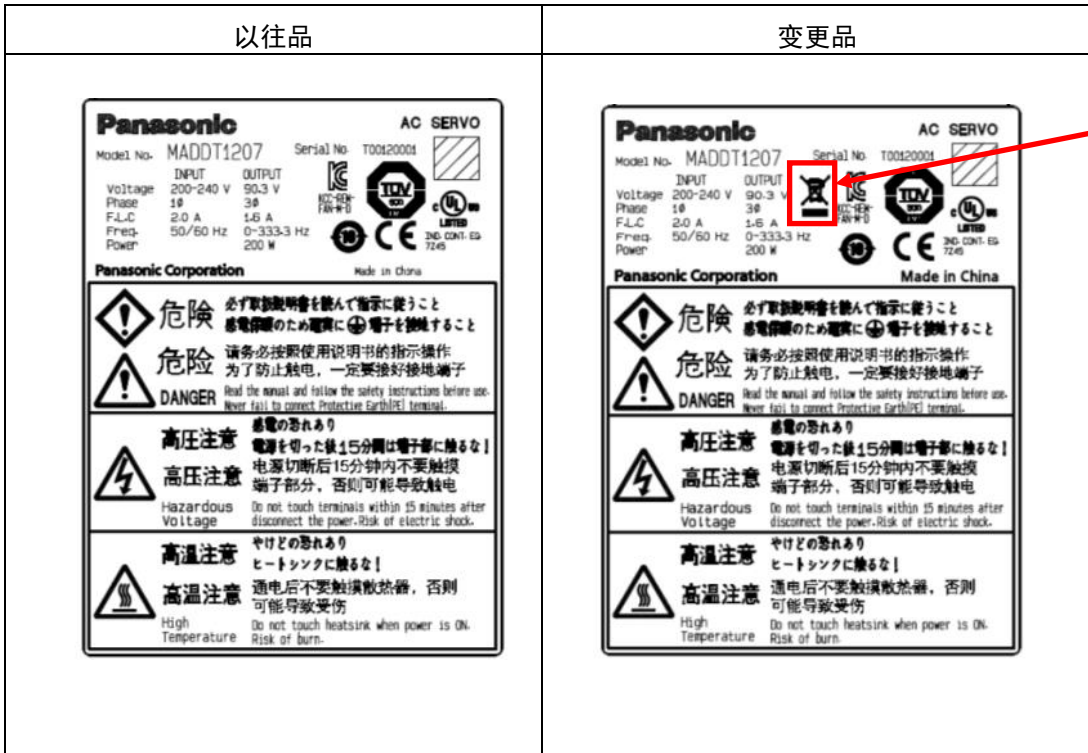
| 以往品 | 变更品 |
|---|---|
| Panasonic AC SERVO<br>Model No. MADDT1207 Serial No. T00120001<br>INPUT OUTPUT<br>Voltage 200-240 V 90.3 V<br>Phase 1Φ 3Φ<br>F.L.C 2.0 A 1.6 A<br>Freq. 50/60 Hz 0-333.3 Hz<br>Power 200 W<br>Panasonic Corporation Made in China<br>危険 必ず取扱説明書を読んで指示に従うこと 感電保護のため確実に ⊕ 端子を接続すること<br>危险 请务必按照使用说明书的指示操作 为了防止触电，一定要接好接地端子<br>DANGER Read the manual and follow the safety instructions before use. Never fail to connect Protective Earth(PE) terminal.<br>高圧注意 感電の恐れあり 電源を切った後15分間は端子部に触るな！<br>高压注意 电源切断后15分钟内不要触摸端子部分，否则可能导致触电<br>Hazardous Voltage Do not touch terminals within 15 minutes after disconnect the power. Risk of electric shock.<br>高温注意 やけどの恐れあり ヒートシンクに触るな！<br>高温注意 通电后不要触摸散热器，否则可能导致受伤<br>High Temperature Do not touch heatsink when power is ON. Risk of burn. | Panasonic AC SERVO<br>Model No. MADDT1207 Serial No. T00120001<br>INPUT OUTPUT<br>Voltage 200-240 V 90.3 V<br>Phase 1Φ 3Φ<br>F.L.C 2.0 A 1.6 A<br>Freq. 50/60 Hz 0-333.3 Hz<br>Power 200 W<br>Panasonic Corporation Made in China<br>危険 必ず取扱説明書を読んで指示に従うこと 感電保護のため確実に ⊕ 端子を接続すること<br>危险 请务必按照使用说明书的指示操作 为了防止触电，一定要接好接地端子<br>DANGER Read the manual and follow the safety instructions before use. Never fail to connect Protective Earth(PE) terminal.<br>高圧注意 感電の恐れあり 電源を切った後15分間は端子部に触るな！<br>高压注意 电源切断后15分钟内不要触摸端子部分，否则可能导致触电<br>Hazardous Voltage Do not touch terminals within 15 minutes after disconnect the power. Risk of electric shock.<br>高温注意 やけどの恐れあり ヒートシンクに触るな！<br>高温注意 通电后不要触摸散热器，否则可能导致受伤<br>High Temperature Do not touch heatsink when power is ON. Risk of burn. |